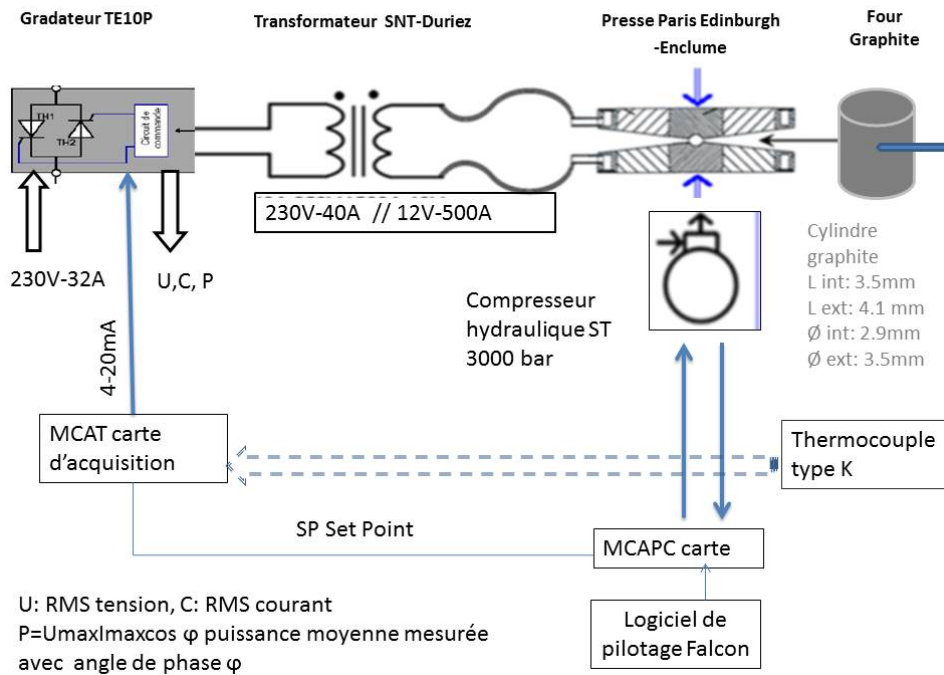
Gradateur TE10P

Transformateur SNT-Duriez

Presse Paris Edinburgh -Enclume

Four Graphite

TH1

TH2

Circuit de commande

230V-40A // 12V-500A

230V-32A

U,C, P

Cylindre graphite
L int: 3.5mm
L ext: 4.1 mm
Ø int: 2.9mm
Ø ext: 3.5mm

Compresseur hydraulique ST 3000 bar

4-20mA

MCAT carte d'acquisition

Thermocouple type K

SP Set Point

MCAPC carte

Logiciel de pilotage Falcon

U: RMS tension, C: RMS courant
P=UmaxImaxcos φ puissance moyenne mesurée avec angle de phase φ